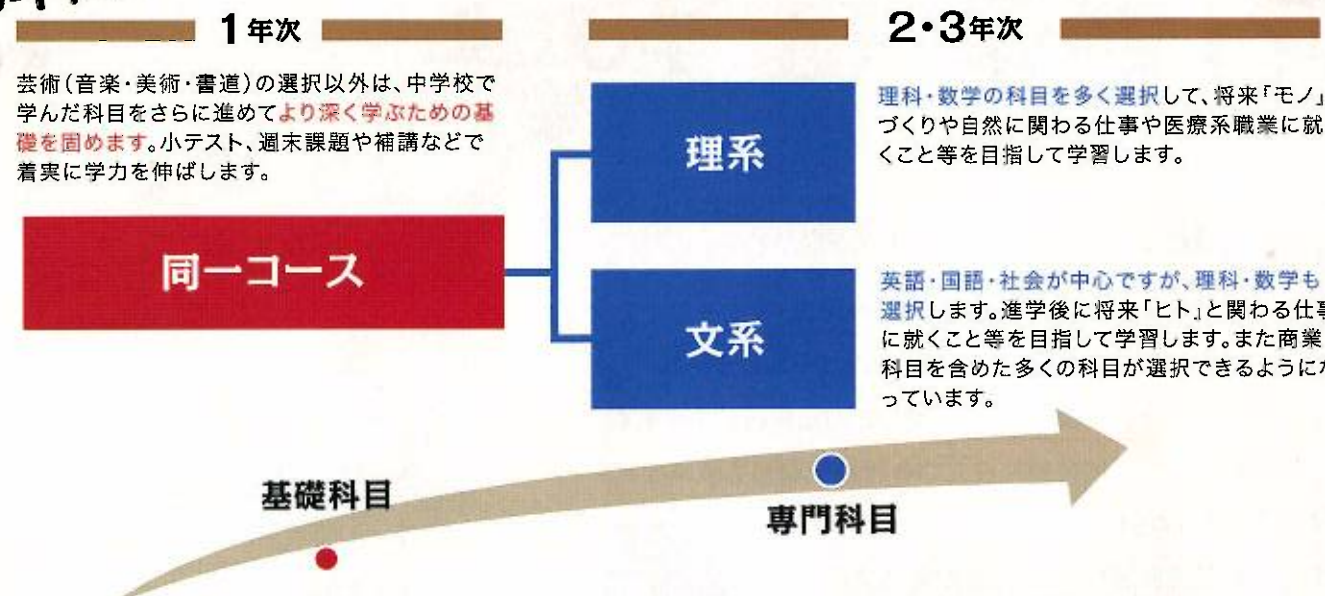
1年次

芸術（音楽・美術・書道）の選択以外は、中学校で学んだ科目をさらに進めてより深く学ぶための基礎を固めます。小テスト、週末課題や補講などで着実に学力を伸ばします。

同一コース

2・3年次

理系

理科・数学の科目を多く選択して、将来「モノ」づくりや自然に関わる仕事や医療系職業に就くこと等を目指して学習します。

文系

英語・国語・社会が中心ですが、理科・数学も選択します。進学後に将来「ヒト」と関わる仕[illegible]に就くこと等を目指して学習します。また商業科目を含めた多くの科目が選択できるように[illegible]っています。

基礎科目

専門科目